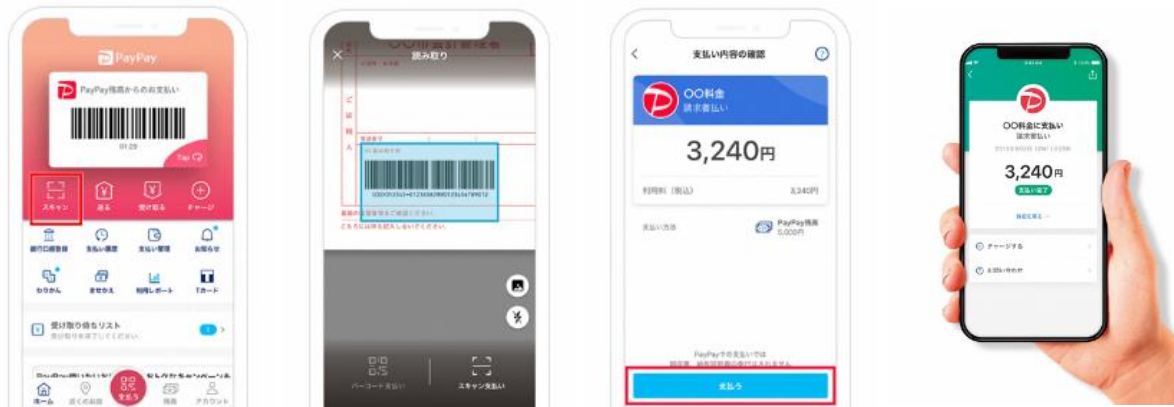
PayPay

PayPay残高からのお支払い

01:29

Tap

スキャン
送る
受け取る
チャージ

銀行口座登録
支払い履歴
支払い管理
お知らせ

わりかん
まとめて
利用レポート
Tカード

受け取り待ちリスト

ホーム
近くのお店
支払う
残高
アカウント

読み取り

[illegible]

バーコード支払い
スキャン支払い

支払い内容の確認

〇〇料金
請求書払い

3,240円

利用料（税込）
3,240円

支払い方法
PayPay残高
5,000円

支払う

〇〇料金に支払い
請求書払い

3,240円
支払い完了

チャージする
お問い合わせ